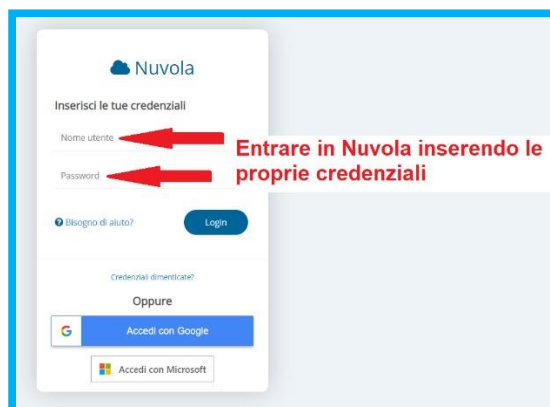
Nuvola

Inserisci le tue credenziali

Nome utente

Password

Entrare in Nuvola inserendo le proprie credenziali

Bisogno di aiuto?

Login

Credenziali dimenticate?

Oppure

G Accedi con Google

Accedi con Microsoft